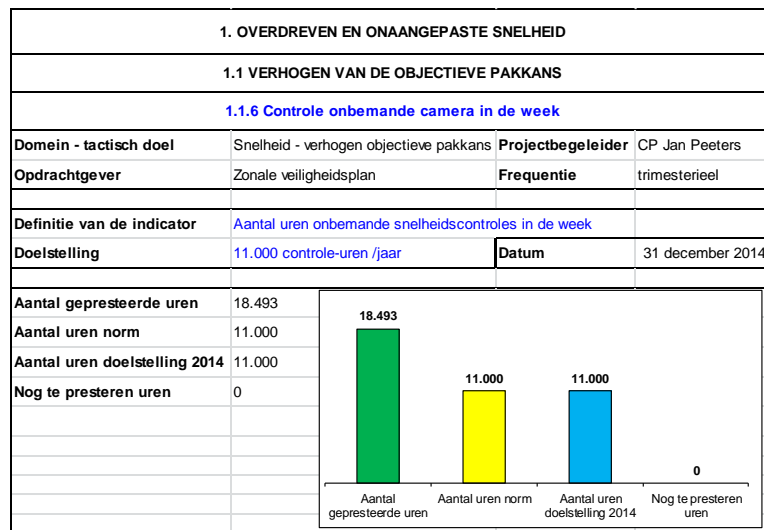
1. OVERDREVEN EN ONAANGEPASTE SNELHEID

1.1 VERHOGEN VAN DE OBJECTIEVE PAKKANS

1.1.6 Controle onbemande camera in de week

| Domein - tactisch doel | Snelheid - verhogen objectieve pakkans | Projectbegeleider | CP Jan Peeters |
|---|---|---|---|
| Opdrachtgever | Zonale veiligheidsplan | Frequentie | trimesterieel |
| | | | |
| Definitie van de indicator | Aantal uren onbemande snelheidscontroles in de week | | |
| Doelstelling | 11.000 controle-uren /jaar | Datum | 31 december 2014 |

| | |
|---|---|
| Aantal gepresteerde uren | 18.493 |
| Aantal uren norm | 11.000 |
| Aantal uren doelstelling 2014 | 11.000 |
| Nog te presteren uren | 0 |

18.493
11.000
11.000
0

Aantal gepresteerde uren
Aantal uren norm
Aantal uren doelstelling 2014
Nog te presteren uren